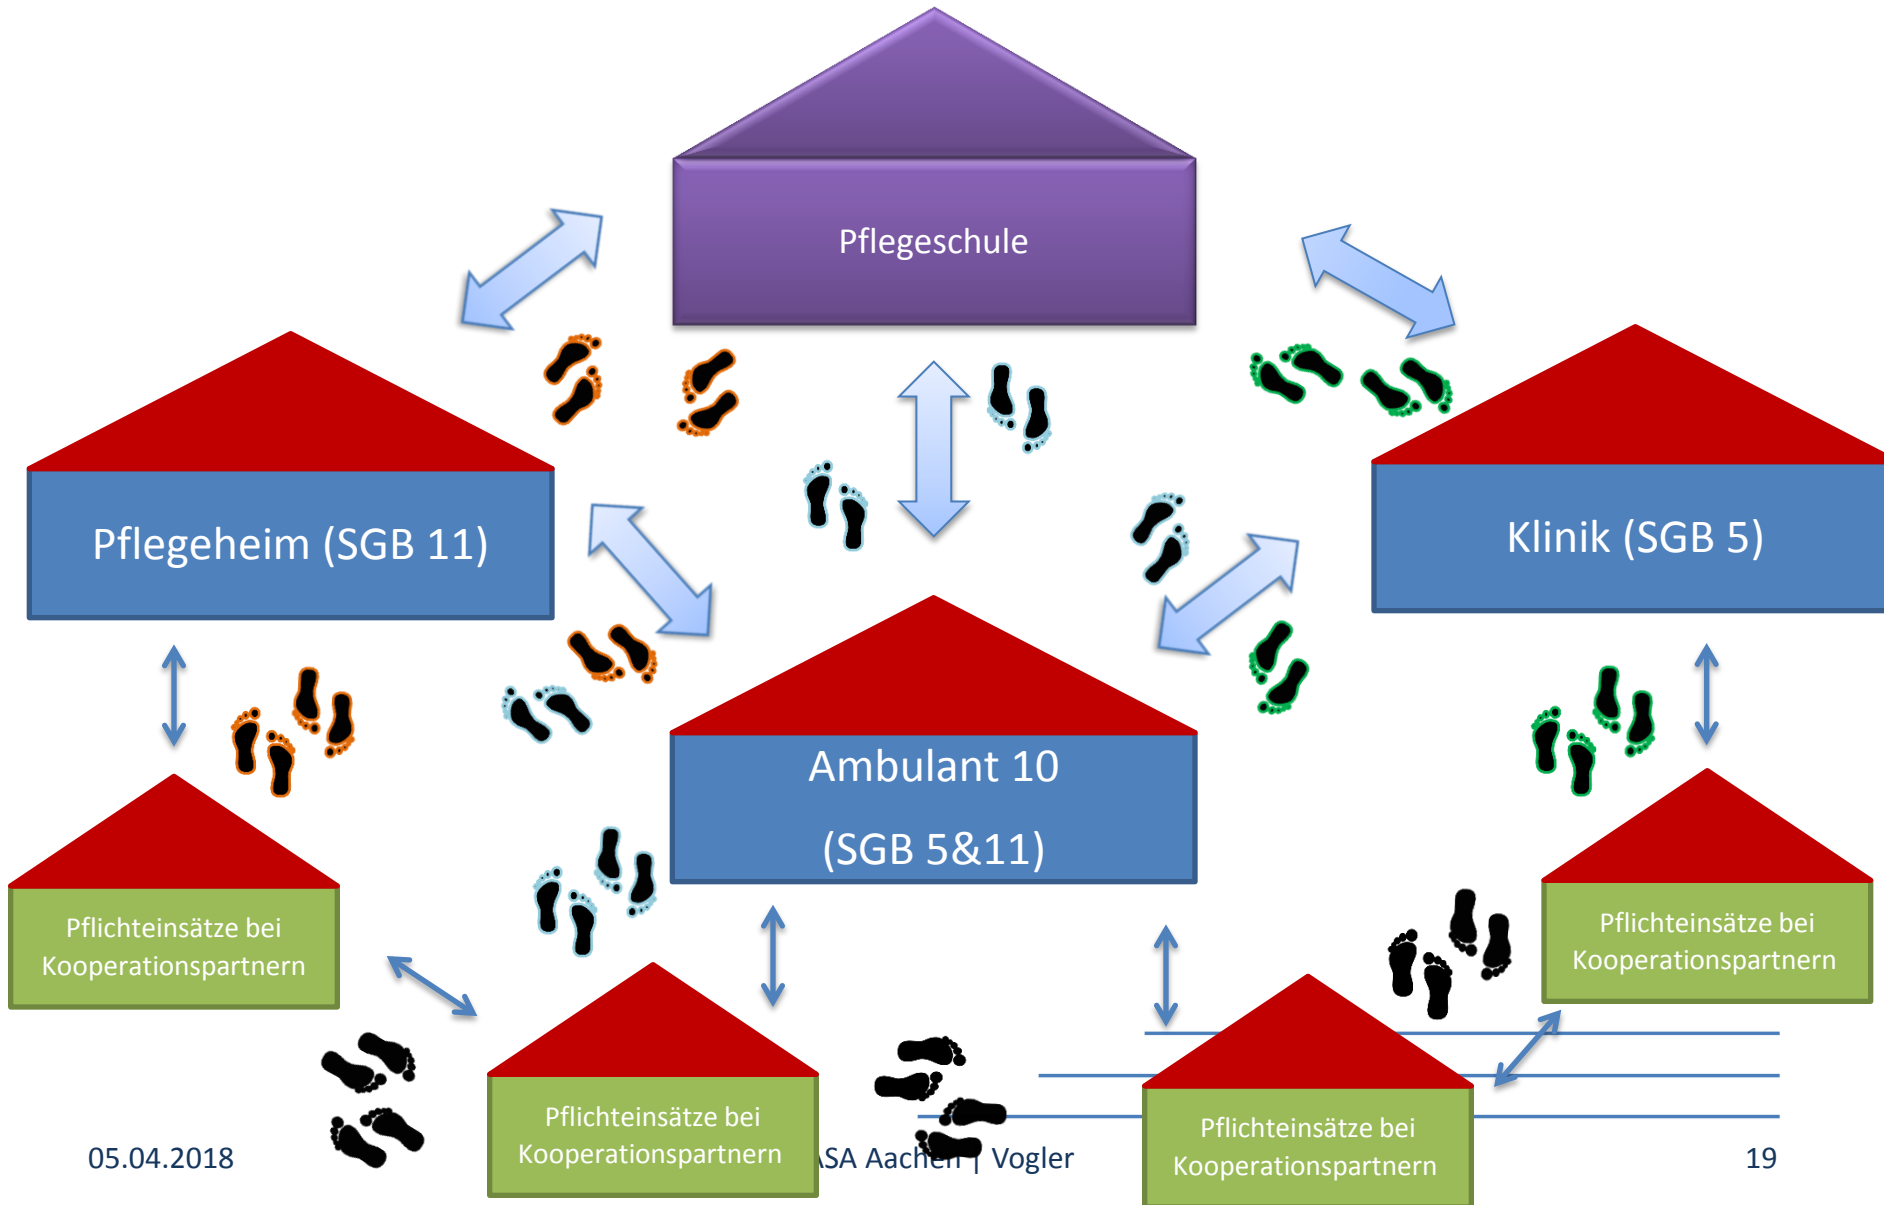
Pflegeschule

Pflegeheim (SGB 11)

Klinik (SGB 5)

Ambulant 10

(SGB 5&11)

Pflichteinsätze bei Kooperationspartnern

Pflichteinsätze bei Kooperationspartnern

Pflichteinsätze bei Kooperationspartnern

Pflichteinsätze bei Kooperationspartnern

05.04.2018

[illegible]SA Aach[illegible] | Vogler

19